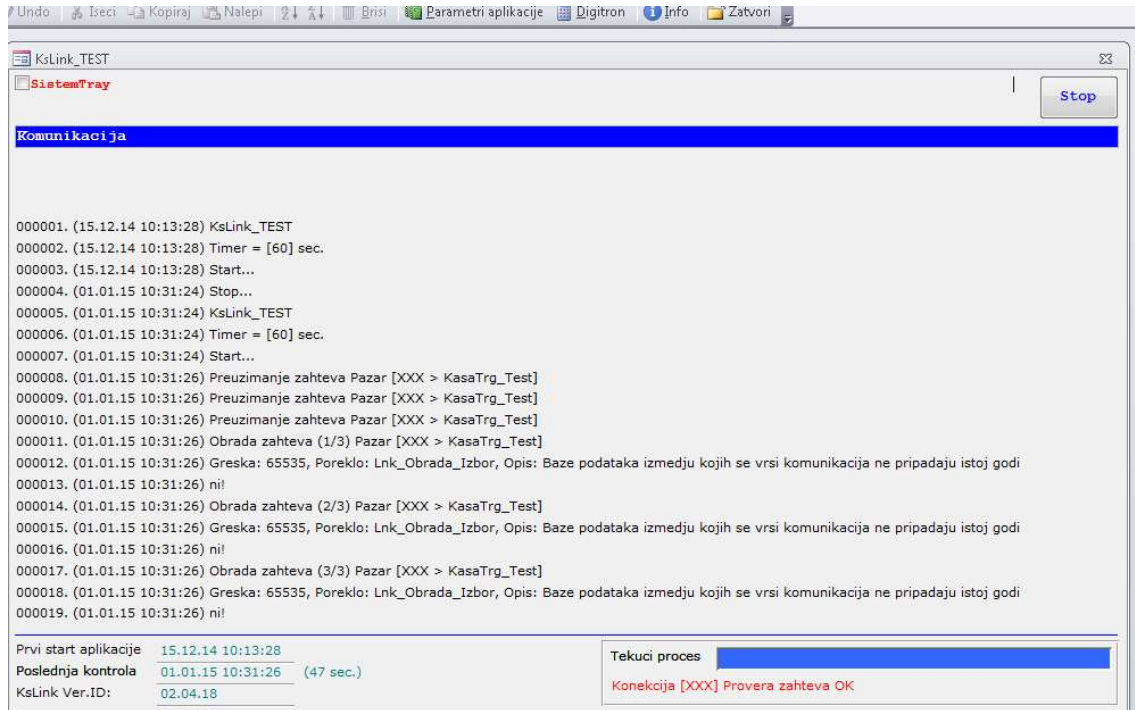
Undo | Iseci | Kopiraj | Nalepi | Brisi | Parametri aplikacije | Digitron | Info | Zatvori

KsLink_TEST

SistemTray

Stop

Komunikacija

000001. (15.12.14 10:13:28) KsLink_TEST
000002. (15.12.14 10:13:28) Timer = [60] sec.
000003. (15.12.14 10:13:28) Start...
000004. (01.01.15 10:31:24) Stop...
000005. (01.01.15 10:31:24) KsLink_TEST
000006. (01.01.15 10:31:24) Timer = [60] sec.
000007. (01.01.15 10:31:24) Start...
000008. (01.01.15 10:31:26) Preuzimanje zahteva Pazar [XXX > KasaTrg_Test]
000009. (01.01.15 10:31:26) Preuzimanje zahteva Pazar [XXX > KasaTrg_Test]
000010. (01.01.15 10:31:26) Preuzimanje zahteva Pazar [XXX > KasaTrg_Test]
000011. (01.01.15 10:31:26) Obrada zahteva (1/3) Pazar [XXX > KasaTrg_Test]
000012. (01.01.15 10:31:26) Greska: 65535, Poreklo: Lnk_Obrada_Izbor, Opis: Baze podataka izmedju kojih se vrsi komunikacija ne pripadaju istoj godi
000013. (01.01.15 10:31:26) ni!
000014. (01.01.15 10:31:26) Obrada zahteva (2/3) Pazar [XXX > KasaTrg_Test]
000015. (01.01.15 10:31:26) Greska: 65535, Poreklo: Lnk_Obrada_Izbor, Opis: Baze podataka izmedju kojih se vrsi komunikacija ne pripadaju istoj godi
000016. (01.01.15 10:31:26) ni!
000017. (01.01.15 10:31:26) Obrada zahteva (3/3) Pazar [XXX > KasaTrg_Test]
000018. (01.01.15 10:31:26) Greska: 65535, Poreklo: Lnk_Obrada_Izbor, Opis: Baze podataka izmedju kojih se vrsi komunikacija ne pripadaju istoj godi
000019. (01.01.15 10:31:26) ni!

Prvi start aplikacije 15.12.14 10:13:28
Poslednja kontrola 01.01.15 10:31:26 (47 sec.)
KsLink Ver.ID: 02.04.18

Tekuci proces
Konekcija [XXX] Provera zahteva OK